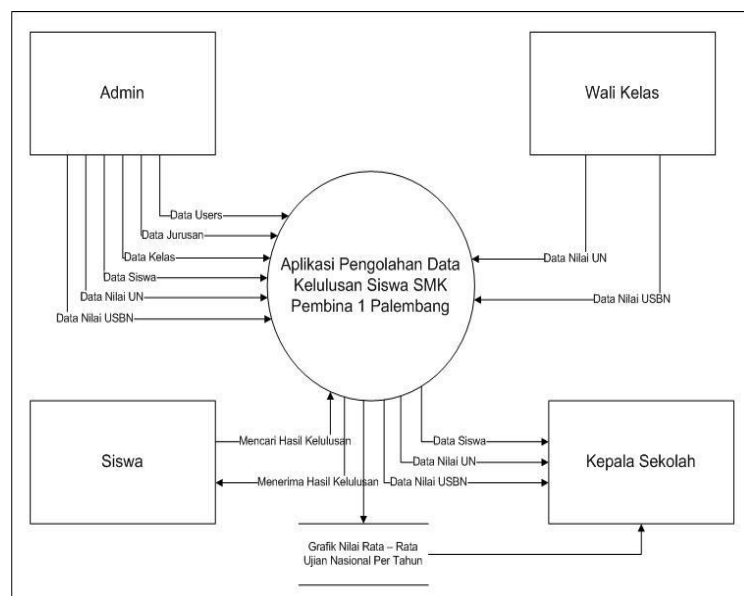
Admin

Wali Kelas

Data Users

Data Jurusan

Data Kelas

Data Siswa

Data Nilai UN

Data Nilai USBN

Aplikasi Pengolahan Data Kelulusan Siswa SMK Pembina 1 Palembang

Data Nilai UN

Data Nilai USBN

Siswa

Mencari Hasil Kelulusan

Menerima Hasil Kelulusan

Data Siswa

Data Nilai UN

Data Nilai USBN

Kepala Sekolah

Grafik Nilai Rata – Rata Ujian Nasional Per Tahun